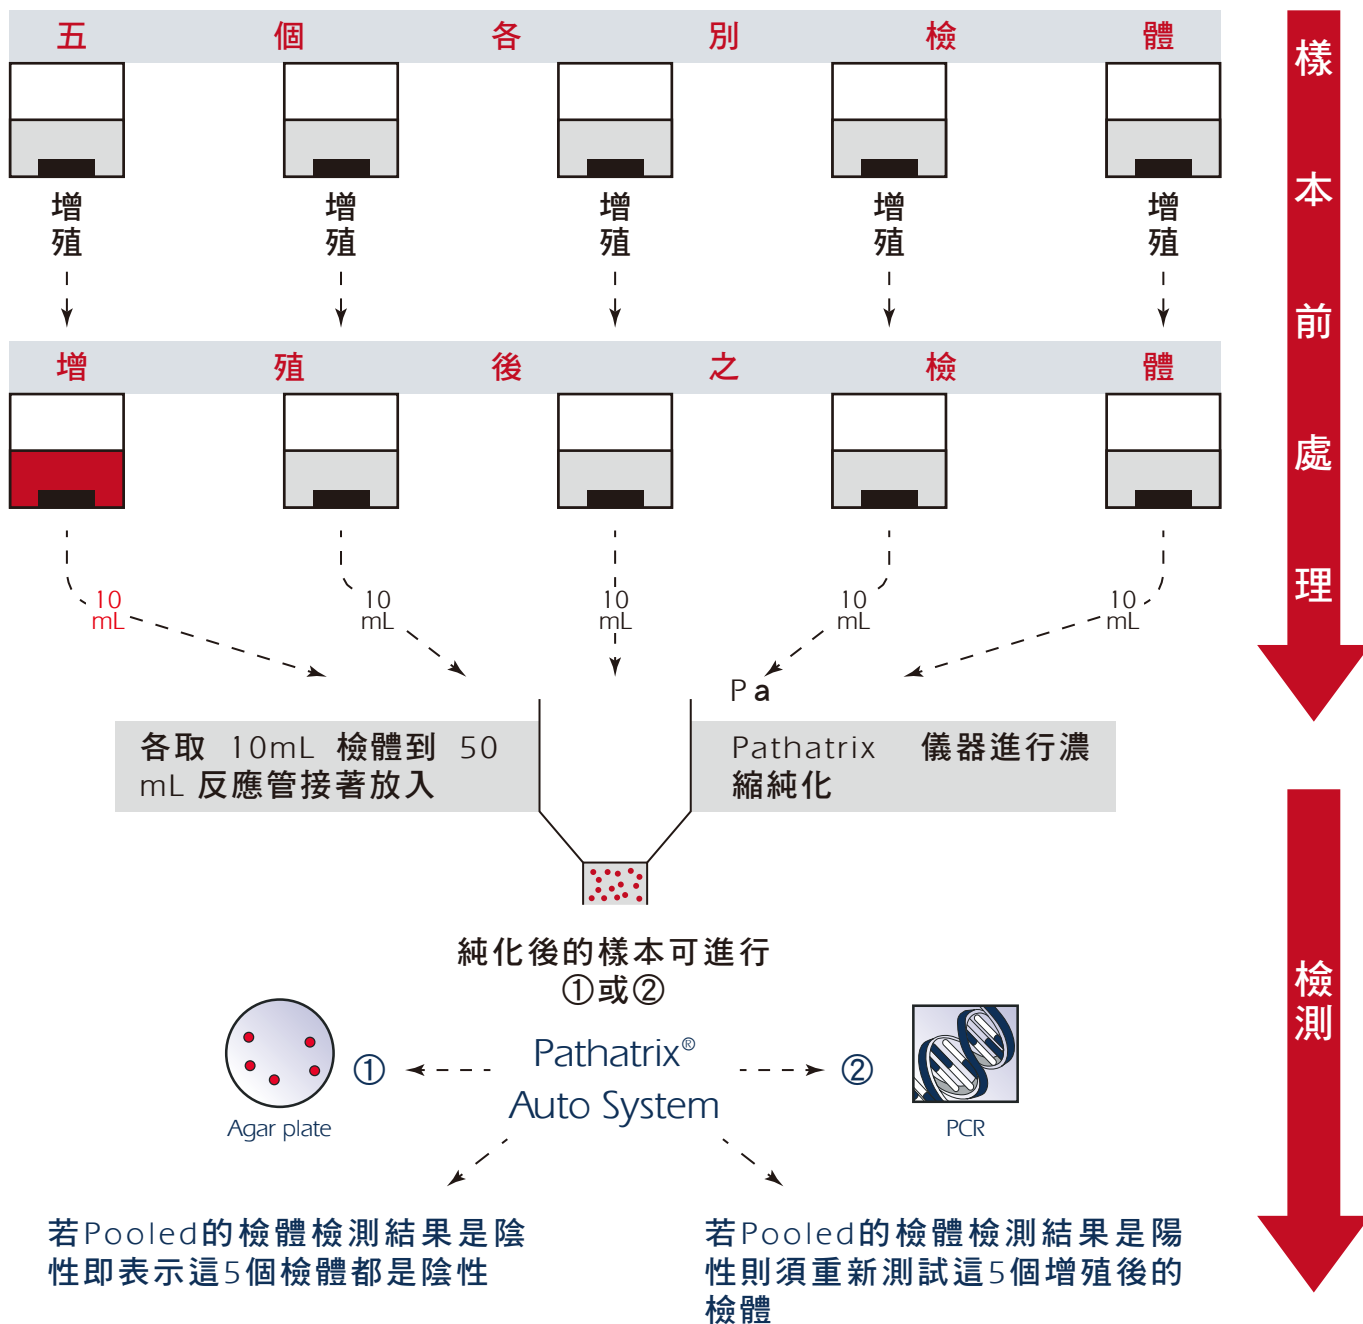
五 個 各 別 檢 體

增殖 增殖 增殖 增殖 增殖

增 殖 後 之 檢 體

10 mL 10 mL 10 mL 10 mL 10 mL

Pa

各取 10mL 檢體到 50 mL 反應管接著放入

Pathatrix 儀器進行濃縮純化

純化後的樣本可進行 ①或②

Pathatrix®
Auto System

① Agar plate

② PCR

若Pooled的檢體檢測結果是陰性即表示這5個檢體都是陰性

若Pooled的檢體檢測結果是陽性則須重新測試這5個增殖後的檢體

樣本前處理

檢測